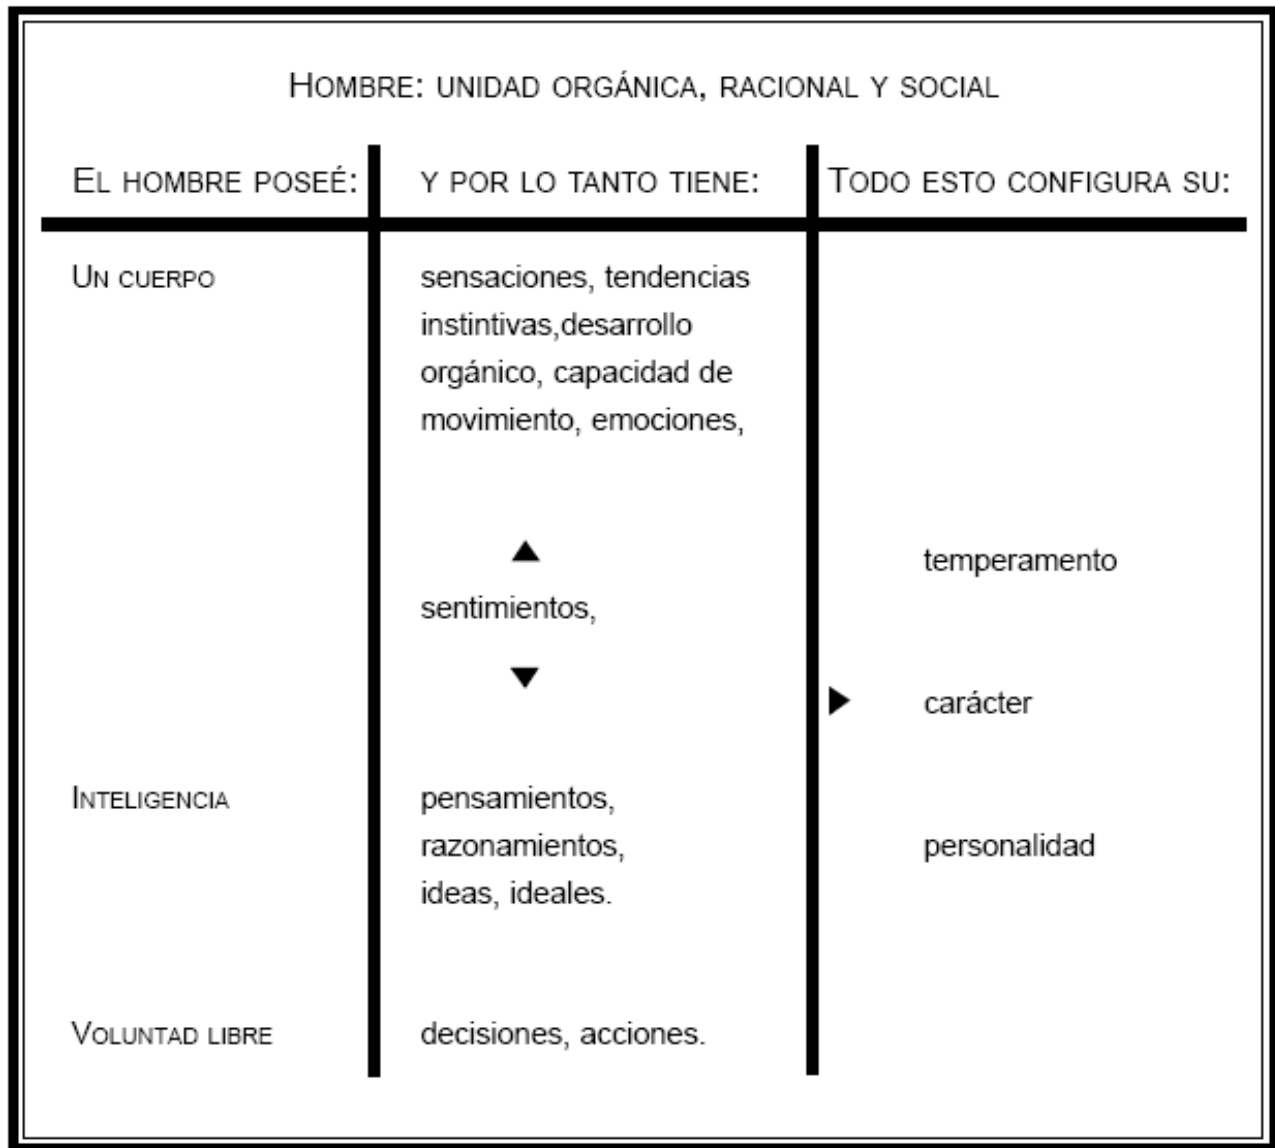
HOMBRE: UNIDAD ORGÁNICA, RACIONAL Y SOCIAL

| EL HOMBRE POSEÉ: | Y POR LO TANTO TIENE: | TODO ESTO CONFIGURA SU: |
|---|---|---|
| UN CUERPO | sensaciones, tendencias instintivas,desarrollo orgánico, capacidad de movimiento, emociones, | |
| | sentimientos, | temperamento |
| | | carácter |
| INTELIGENCIA | pensamientos, razonamientos, ideas, ideales. | personalidad |
| VOLUNTAD LIBRE | decisiones, acciones. | |